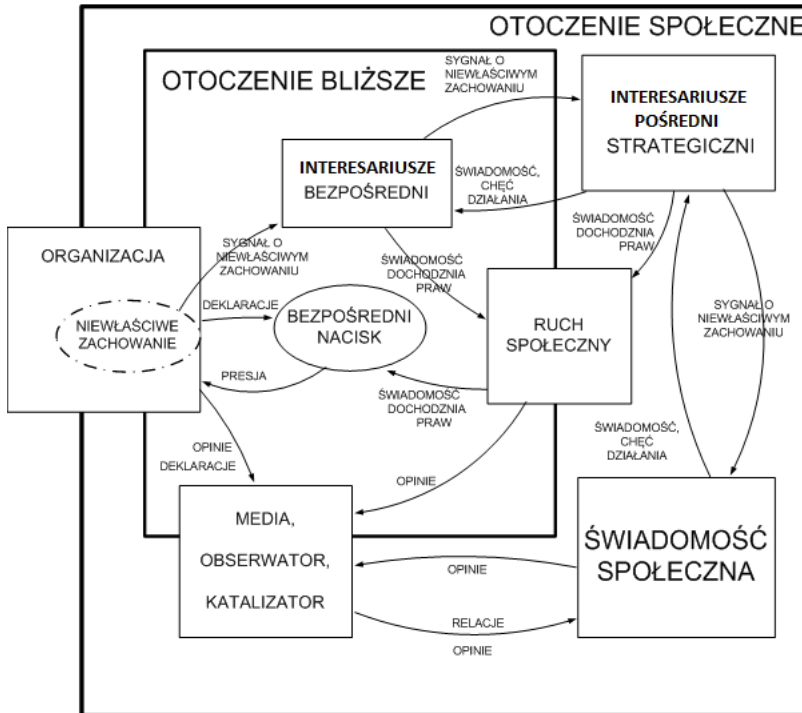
OTOCZENIE SPOŁECZNE

OTOCZENIE BLIŻSZE

SYGNAŁ O NIEWŁAŚCIWYM ZACHOWANIU

INTERESARIUSZE POŚREDNI STRATEGICZNI

ŚWIADOMOŚĆ, CHĘĆ DZIAŁANIA

INTERESARIUSZE BEZPOŚREDNI

ŚWIADOMOŚĆ DOCHODZNIA PRAW

ORGANIZACJA

SYGNAŁ O NIEWŁAŚCIWYM ZACHOWANIU

NIEWŁAŚCIWE ZACHOWANIE

DEKLARACJE

BEZPOŚREDNI NACISK

ŚWIADOMOŚĆ DOCHODZNIA PRAW

RUCH SPOŁECZNY

SYGNAŁ O NIEWŁAŚCIWYM ZACHOWANIU

PRESJA

ŚWIADOMOŚĆ DOCHODZNIA PRAW

OPINIE DEKLARACJE

ŚWIADOMOŚĆ, CHĘĆ DZIAŁANIA

OPINIE

MEDIA, OBSERWATOR, KATALIZATOR

ŚWIADOMOŚĆ SPOŁECZNA

OPINIE

RELACJE

OPINIE